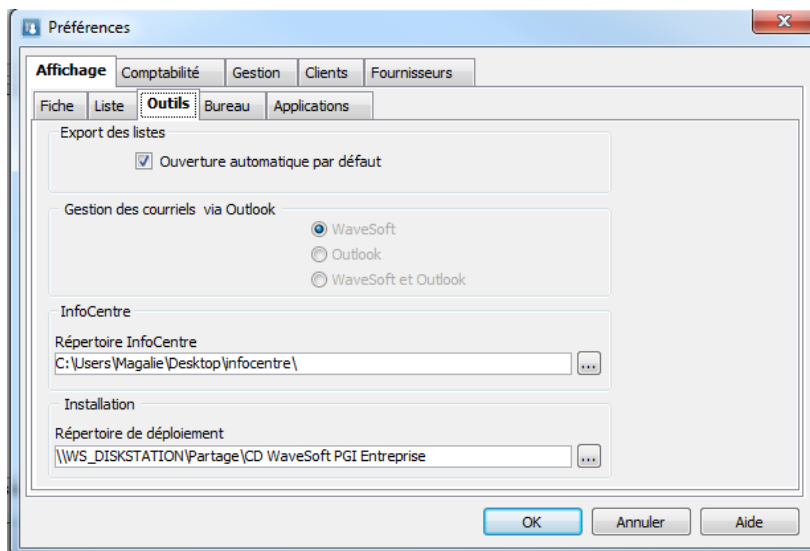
Préférences

Affichage | Comptabilité | Gestion | Clients | Fournisseurs

Fiche | Liste | Outils | Bureau | Applications

Export des listes

Ouverture automatique par défaut

Gestion des courriels via Outlook

WaveSoft

Outlook

WaveSoft et Outlook

InfoCentre

Répertoire InfoCentre

C:\Users\Magalie\Desktop\infocentre\

...

Installation

Répertoire de déploiement

\\WS_DISKSTATION\Partage\CD WaveSoft PGI Entreprise

...

OK | Annuler | Aide